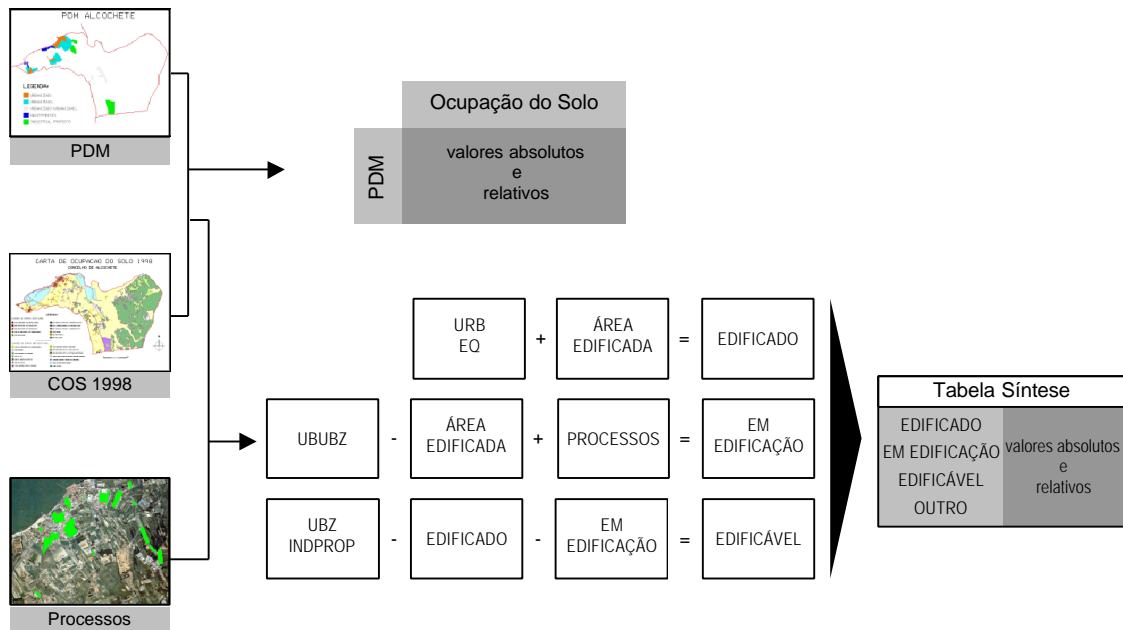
PDM ALCOCHETE

LEGENDA

PDM

CARTA DE OCUPACAO DO SOLO 1998
CONCELHO DE ALCOCHETE

COS 1998

Processos

Ocupação do Solo

PDM

valores absolutos e relativos

URB EQ + ÁREA EDIFICADA = EDIFICADO

UBUBZ - ÁREA EDIFICADA + PROCESSOS = EM EDIFICAÇÃO

UBZ INDPROP - EDIFICADO - EM EDIFICAÇÃO = EDIFICÁVEL

Tabela Síntese

EDIFICADO
EM EDIFICAÇÃO
EDIFICÁVEL
OUTRO

valores absolutos e relativos